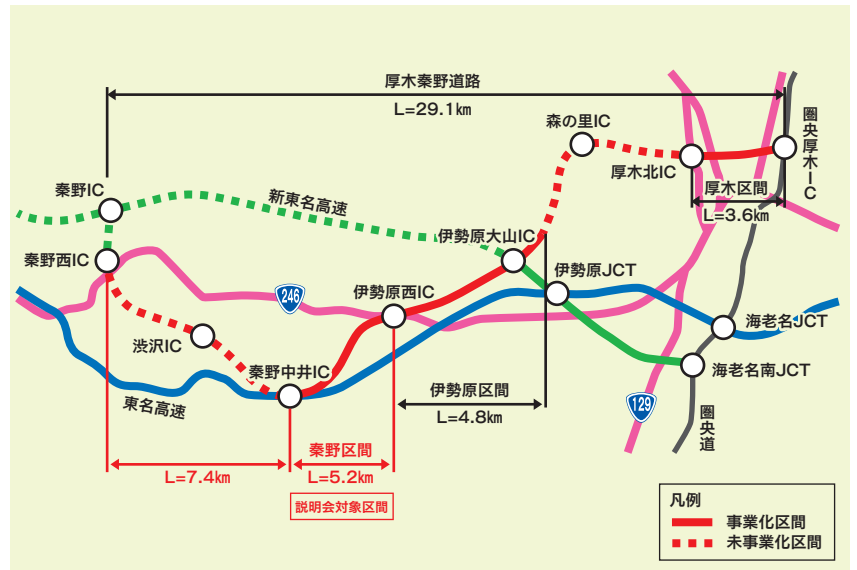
厚木秦野道路
L=29.1㎞

圏央厚木IC
森の里IC
厚木北IC
厚木区間
L=3.6㎞

秦野IC
新東名高速
伊勢原大山IC
秦野西IC
伊勢原JCT
246
伊勢原西IC
海老名JCT
渋沢IC
秦野中井IC
海老名南JCT
伊勢原区間
L=4.8㎞
東名高速
129
圏央道

L=7.4㎞
秦野区間
L=5.2㎞
説明会対象区間

凡例
事業化区間
未事業化区間